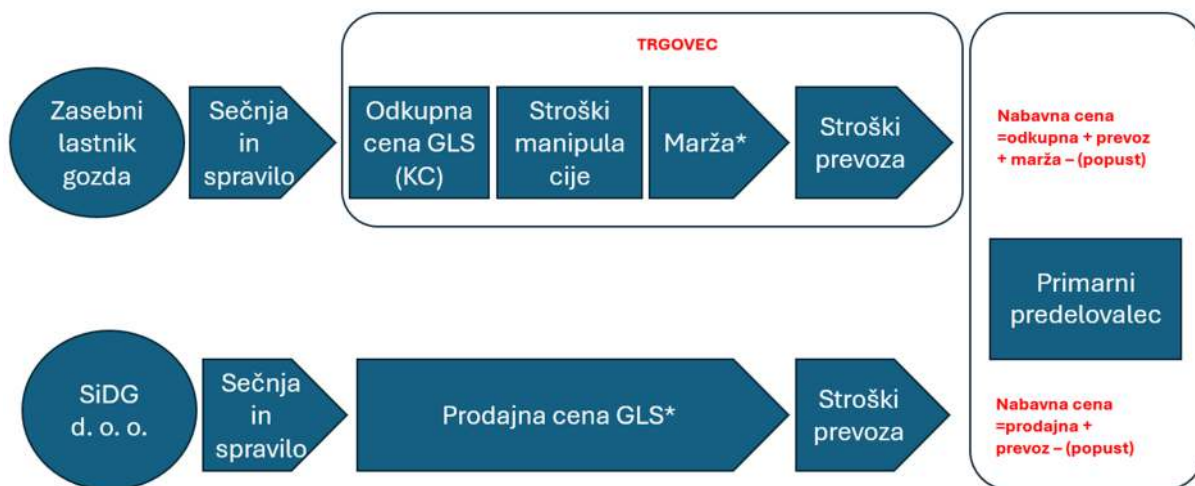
Zasebni lastnik gozda

Sečnja in spravilo

TRGOVEC

Odkupna cena GLS (KC)

Stroški manipula cije

Marža*

Stroški prevoza

Nabavna cena =odkupna + prevoz + marža – (popust)

Primarni predelovalec

SiDG d. o. o.

Sečnja in spravilo

Prodajna cena GLS*

Stroški prevoza

Nabavna cena =prodajna + prevoz – (popust)